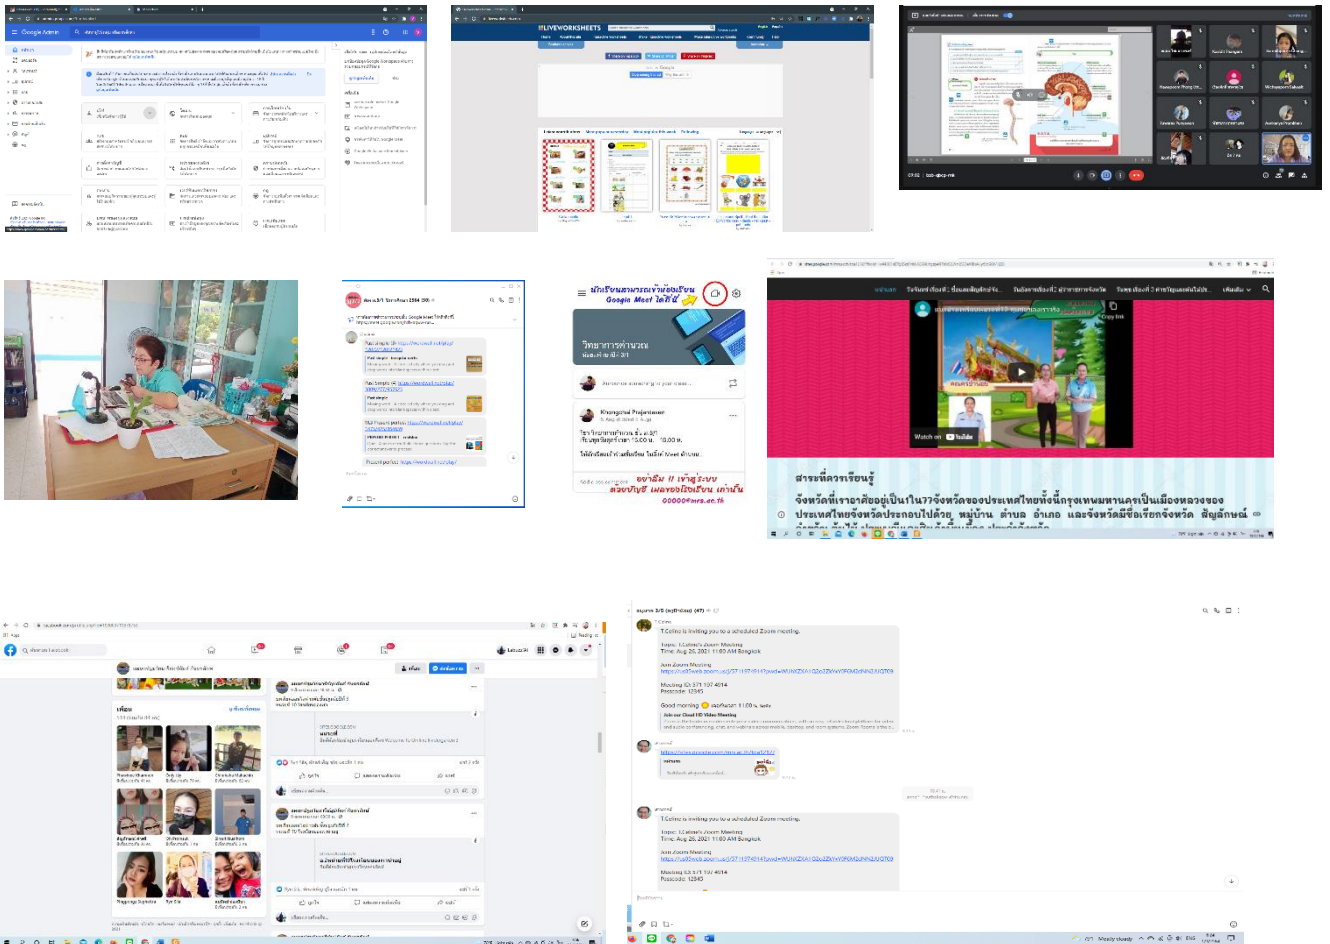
Google Admin

LIVEWORKSHEETS

นักเรียนสามารถเข้าห้องเรียน Google Meet ได้ที่นี่

วิทยาการคำนวณ

อย่าลืม !! เข้าสู่ระบบ ด้วยบัญชี เมลของโรงเรียน เท่านั้น

Watch on YouTube

สาระที่ควรเรียนรู้

จังหวัดที่เราอาศัยอยู่เป็นใน77จังหวัดของประเทศไทยทั้งนี้กรุงเทพมหานครเป็นเมืองหลวงของประเทศไทยจังหวัดประกอบไปด้วย หมู่บ้าน ตำบล อำเภอ และจังหวัดมีชื่อเรียกจังหวัด สัญลักษณ์

T.Celine is inviting you to a scheduled Zoom meeting.

Topic: T.Celine's Zoom Meeting
Time: Aug 26, 2021 11:00 AM Bangkok

Join Zoom Meeting

Meeting ID: 571 197 4014
Passcode: 12345

Good morning

Join our Cloud HD Video Meeting

T.Celine is inviting you to a scheduled Zoom meeting.

Topic: T.Celine's Zoom Meeting
Time: Aug 26, 2021 11:00 AM Bangkok

Join Zoom Meeting

Meeting ID: 571 197 4014
Passcode: 12345